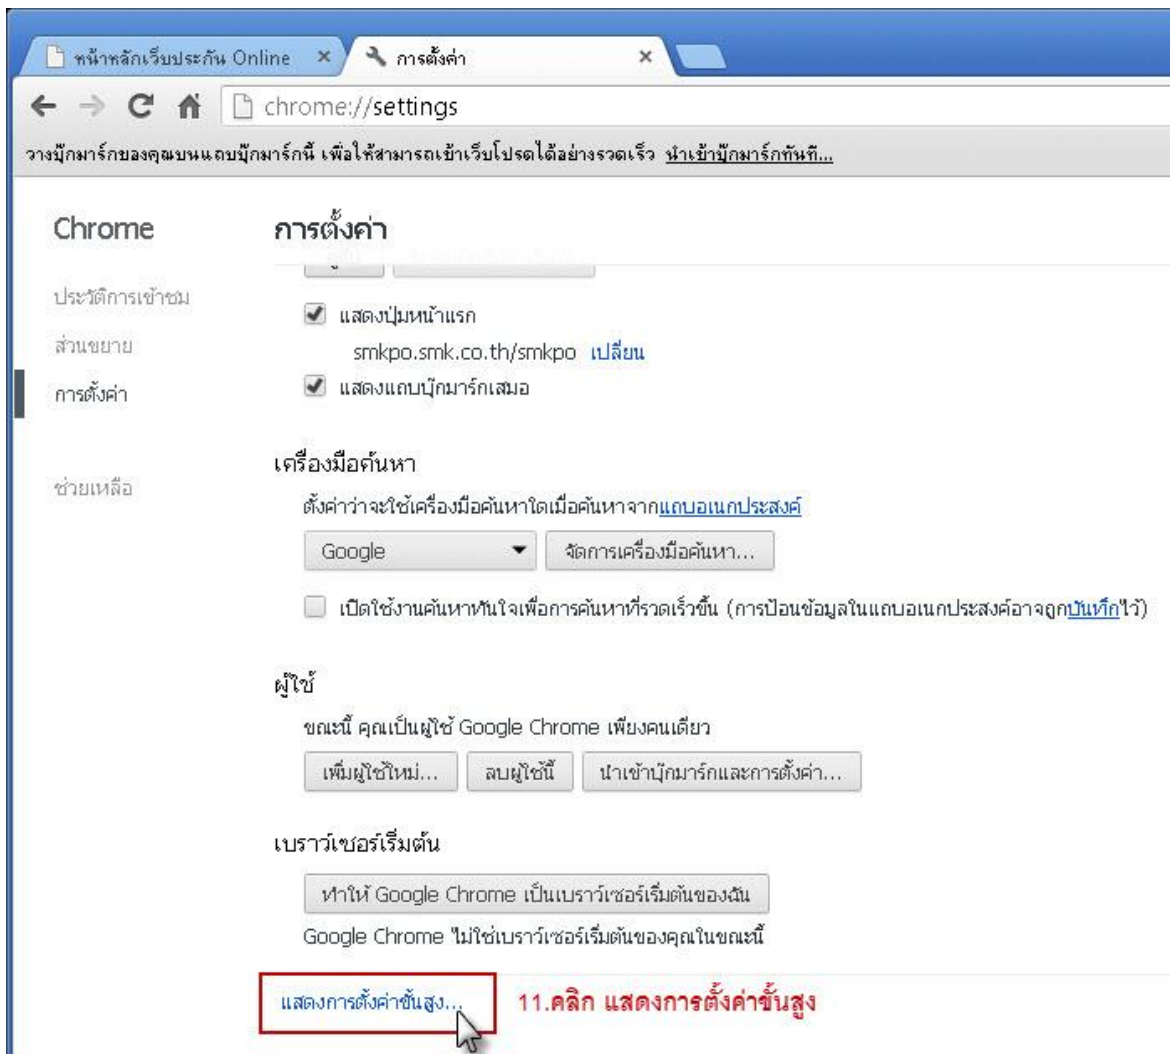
หน้าหลักเว็บประกัน Online ×
การตั้งค่า ×

chrome://settings

วางบุ๊กมาร์กของคุณบนแถบบุ๊กมาร์กนี้ เพื่อให้สามารถเข้าเว็บโปรดได้อย่างรวดเร็ว นำเข้าบุ๊กมาร์กทันที...

Chrome

ประวัติการเข้าชม
ส่วนขยาย
การตั้งค่า

ช่วยเหลือ

การตั้งค่า

แสดงปุ่มหน้าแรก
smkpo.smk.co.th/smkpo เปลี่ยน
แสดงแถบบุ๊กมาร์กเสมอ

เครื่องมือค้นหา
ตั้งค่าว่าจะใช้เครื่องมือค้นหาใดเมื่อค้นหาจากแถบอเนกประสงค์
Google
จัดการเครื่องมือค้นหา...
เปิดใช้งานค้นหาทันใจเพื่อการค้นหาที่รวดเร็วขึ้น (การป้อนข้อมูลในแถบอเนกประสงค์อาจถูกบันทึกไว้)

ผู้ใช้
ขณะนี้ คุณเป็นผู้ใช้ Google Chrome เพียงคนเดียว
เพิ่มผู้ใช้ใหม่...
ลบผู้ใช้นี้
นำเข้าบุ๊กมาร์กและการตั้งค่า...

เบราว์เซอร์เริ่มต้น
ทำให้ Google Chrome เป็นเบราว์เซอร์เริ่มต้นของฉัน
Google Chrome ไม่ใช่เบราว์เซอร์เริ่มต้นของคุณในขณะนี้

แสดงการตั้งค่าขั้นสูง...
11.คลิก แสดงการตั้งค่าขั้นสูง